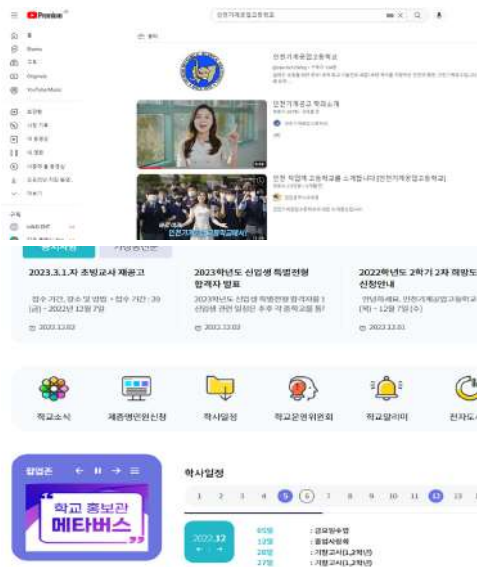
YouTube Premium

인천기계공업고등학교

홈
Shorts
구독
Originals
YouTube Music

보관함
시청 기록
내 동영상
나중에 볼 동영상
좋아요 표시한 동영상
더보기

구독

필터

인천기계공업고등학교

인천기계공고 학과소개

인천 직업계 고등학교를 소개합니다 [인천기계공업고등학교]

인천기계공업고등학교

2023.3.1.자 초빙교사 채용공고

접수 기간, 장소 및 방법 • 접수 기간 : 30(금) ~ 2022년 12월 7일

2022.12.02

2023학년도 신입생 특별전형 합격자 발표

2023학년도 신입생 특별전형 합격자를 1 신입생 관련 일정은 추후 게 공학교를 통

2022.12.02

2022학년도 2학기 2차 희망도 신청안내

안녕하세요. 인천기계공업고등학교 (목) ~ 12월 7일(수)

2022.12.01

학교소식
채용및민원신청
학사일정
학교운영위원회
학교알리미
전자도

팝업존

학교 홍보관 메타버스

학사일정

1 2 3 4 5 6 7 8 9 10 11 12 13

2022.12

05일 : 급당정수업
12일 : 동계사회
20일 : 기말고사(1,2학년)
27일 : 기말고사(1,2학년)